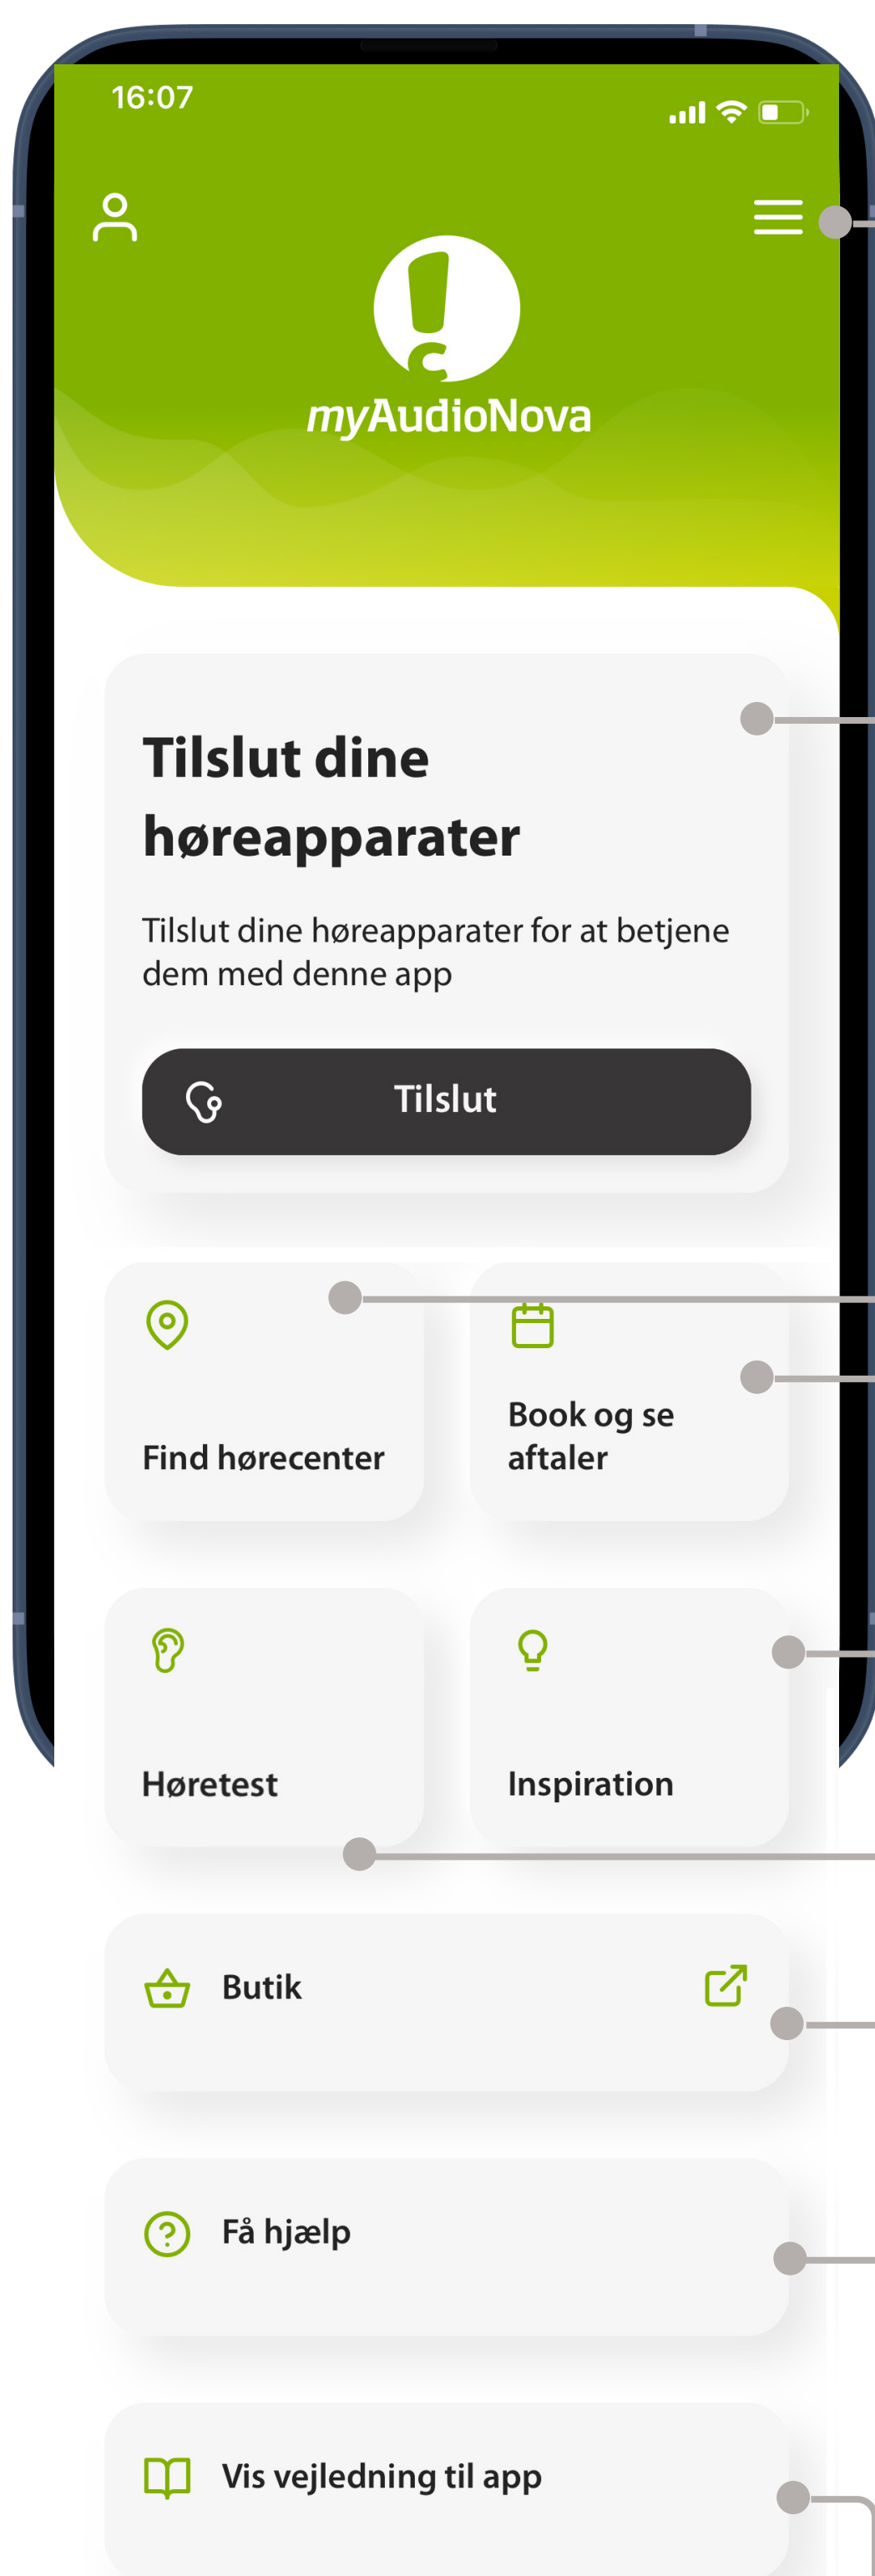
16:07

myAudioNova

Tilslut dine høreapparater

Tilslut dine høreapparater for at betjene dem med denne app

Tilslut

Find hørecenter

Book og se aftaler

Høretest

Inspiration

Butik

Få hjælp

Vis vejledning til app